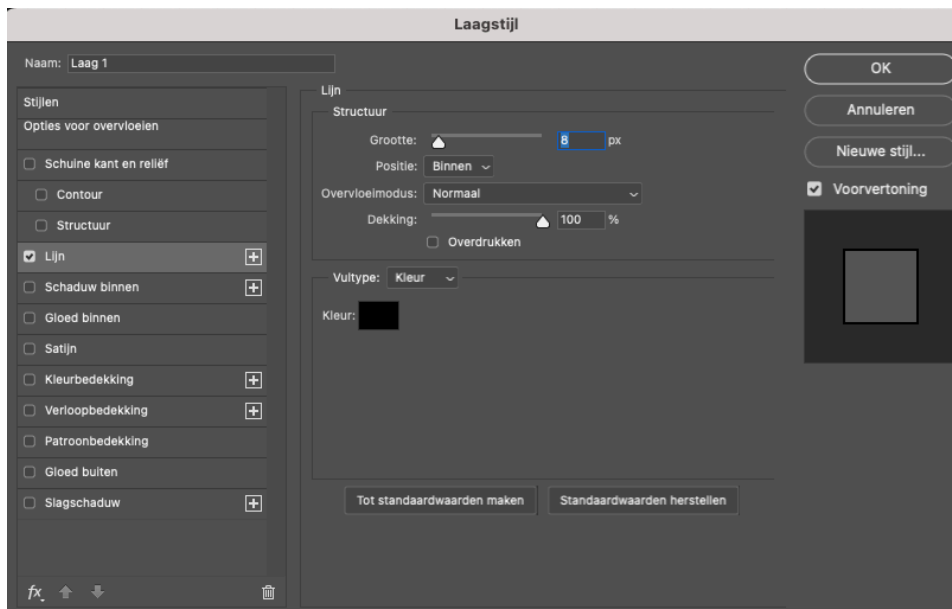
Laagstijl

Naam: Laag 1

Stijlen
Opties voor overvloeien
Schuine kant en reliëf
Contour
Structuur
Lijn
Schaduw binnen
Gloed binnen
Satijn
Kleurbedekking
Verloopbedekking
Patroonbedekking
Gloed buiten
Slagschaduw

fx

Lijn
Structuur
Grootte: 8 px
Positie: Binnen
Overvloeimodus: Normaal
Dekking: 100 %
Overdrukken

Vultype: Kleur
Kleur:

Tot standaardwaarden maken
Standaardwaarden herstellen

OK
Annuleren
Nieuwe stijl...
Voorvertoning